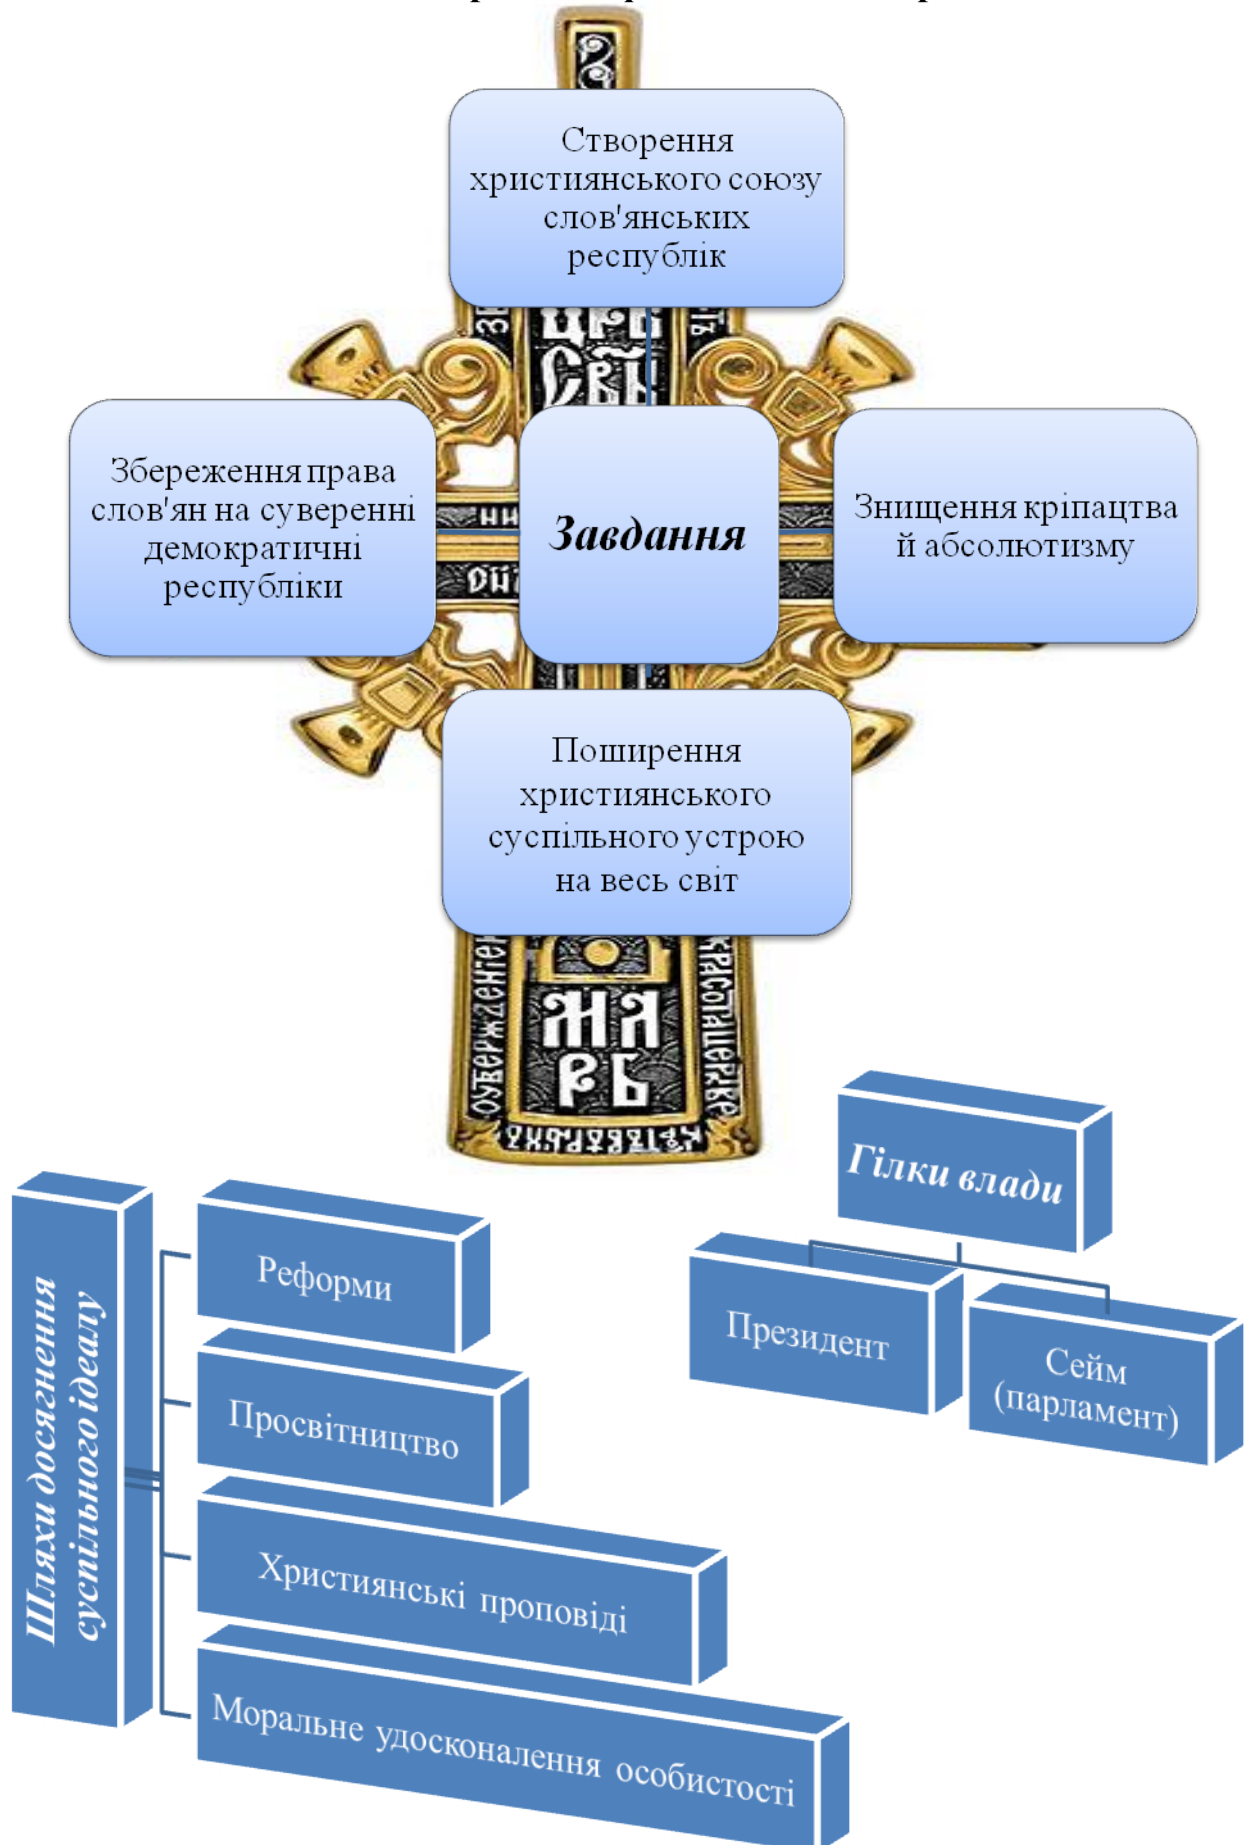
Створення християнського союзу слов'янських республік

Збереження права слов'ян на суверенні демократичні республіки

Завдання

Знищення кріпацтва й абсолютизму

Поширення християнського суспільного устрою на весь світ

Гілки влади

Президент

Сейм (парламент)

Шляхи досягнення суспільного ідеалу

Реформи

Просвітництво

Християнські проповіді

Моральне удосконалення особистості